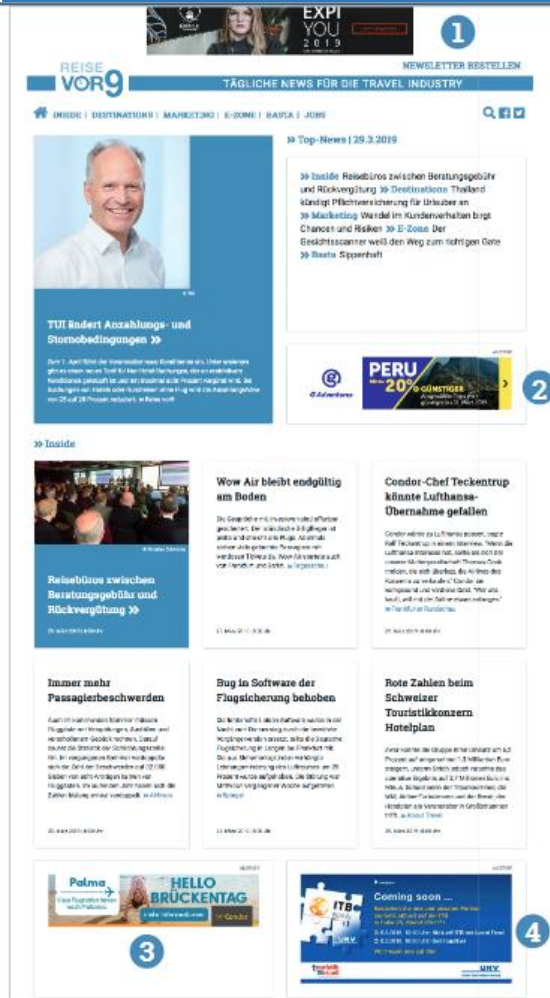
EXPI YOU 2019

1

REISE VOR9

NEWSLETTER BESTELLEN

TÄGLICHE NEWS FÜR DIE TRAVEL INDUSTRY

INSIDE | DESTINATIONS | MARKETING | E-ZONE | BASTA | JOBS

» Top-News | 29.3.2019

» Inside Reisebüros zwischen Beratungsgebühr und Rückvergütung » Destinations Thailand kündigt Pflichtversicherung für Urlauber an » Marketing Wandel im Kundenverhalten birgt Chancen und Risiken » E-Zone Der Gesichtsscanner weiß den Weg zum richtigen Gate » Basta Sippenhaft

TUI ändert Anzahlungs- und Stornobedingungen »

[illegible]

PERU 20% G-GÜNSTIGER

G Adventures

2

» Inside

Reisebüros zwischen Beratungsgebühr und Rückvergütung »

Wow Air bleibt endgültig am Boden

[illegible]

Condor-Chef Teckentrup könnte Lufthansa-Übernahme gefallen

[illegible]

Immer mehr Passagierbeschwerden

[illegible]

Bug in Software der Flugsicherung behoben

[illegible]

Rote Zahlen beim Schweizer Touristikkonzern Hotelplan

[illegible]

Palma

HELLO BRÜCKENTAG

Condor

3

Coming soon ...

ITB

4